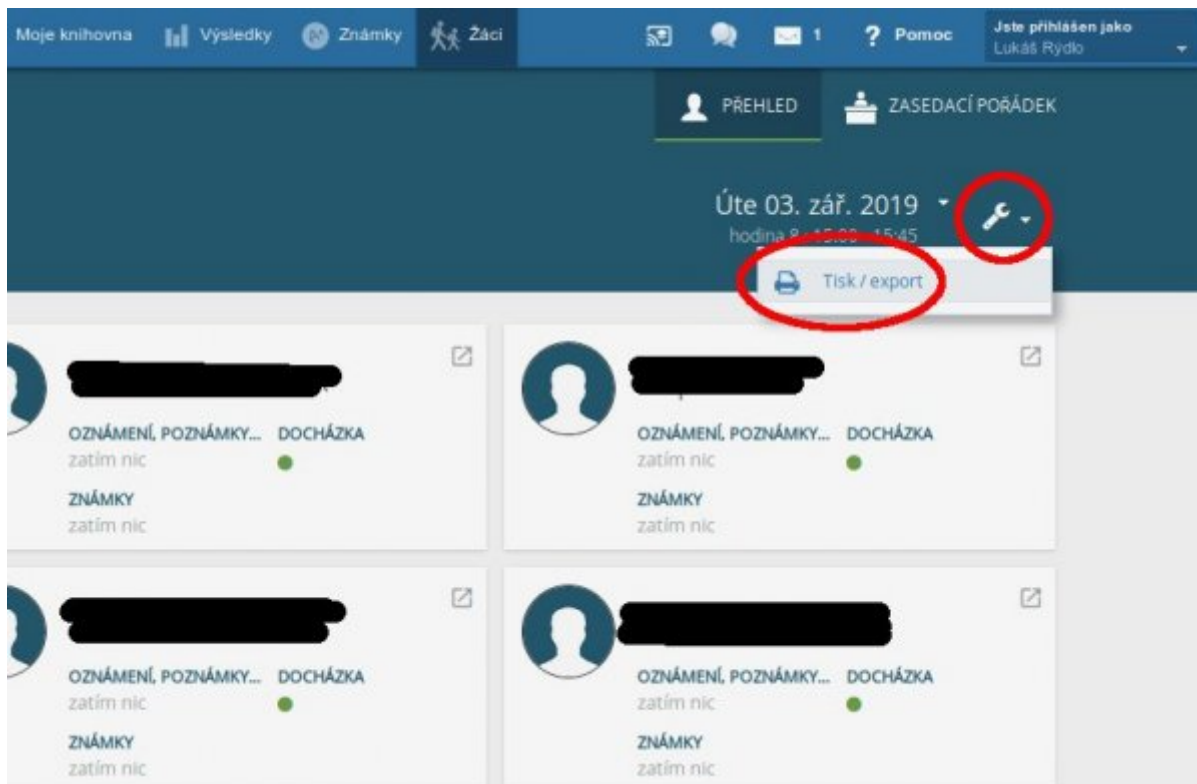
Moje knihovna Výsledky Známky Žáci 1 ? Pomoc Jste přihlášen jako Lukáš Rýdlo

PŘEHLED ZASEDACÍ POŘÁDEK

Úte 03. zář. 2019
hodina 8 : 15:00 - 15:45

Tisk / export

OZNÁMENÍ, POZNÁMKY... DOCHÁZKA
zatím nic
ZNÁMKY
zatím nic

OZNÁMENÍ, POZNÁMKY... DOCHÁZKA
zatím nic
ZNÁMKY
zatím nic

OZNÁMENÍ, POZNÁMKY... DOCHÁZKA
zatím nic
ZNÁMKY
zatím nic

OZNÁMENÍ, POZNÁMKY... DOCHÁZKA
zatím nic
ZNÁMKY
zatím nic